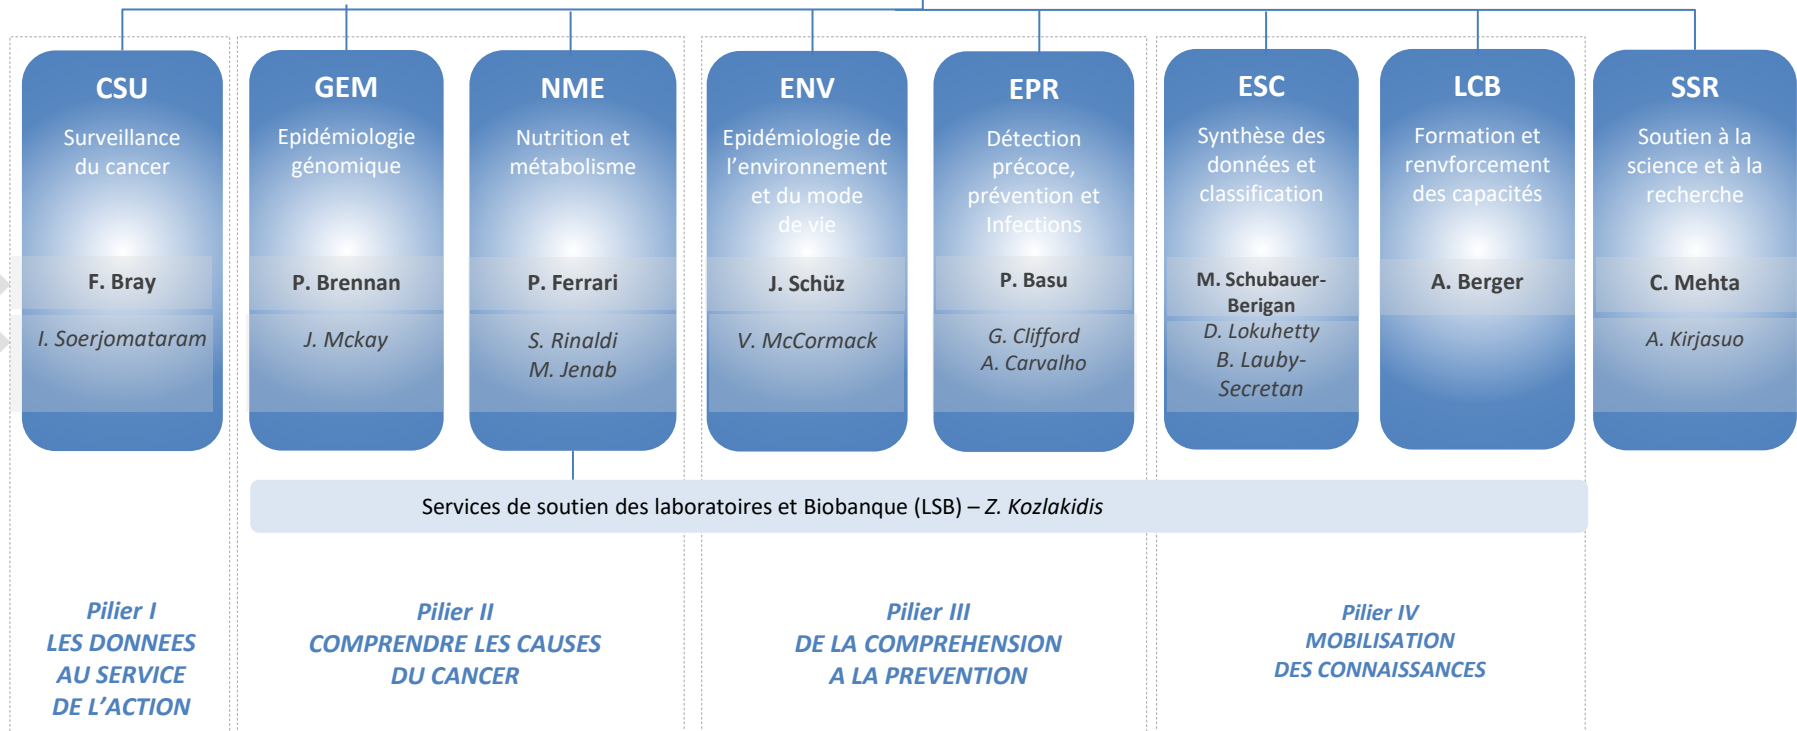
CSU
Surveillance du cancer
F. Bray
I. Soerjomataram

GEM
Epidémiologie génomique
P. Brennan
J. Mckay

NME
Nutrition et métabolisme
P. Ferrari
S. Rinaldi
M. Jenab

ENV
Epidémiologie de l'environnement et du mode de vie
J. Schüz
V. McCormack

EPR
Détection précoce, prévention et Infections
P. Basu
G. Clifford
A. Carvalho

ESC
Synthèse des données et classification
M. Schubauer-Berigan
D. Lokuhetty
B. Lauby-Secretan

LCB
Formation et renvforcement des capacités
A. Berger

SSR
Soutien à la science et à la recherche
C. Mehta
A. Kirjasuo

Services de soutien des laboratoires et Biobanque (LSB) – Z. Kozlakidis

Pilier I
LES DONNEES AU SERVICE DE L'ACTION

Pilier II
COMPRENDRE LES CAUSES DU CANCER

Pilier III
DE LA COMPREHENSION A LA PREVENTION

Pilier IV
MOBILISATION DES CONNAISSANCES